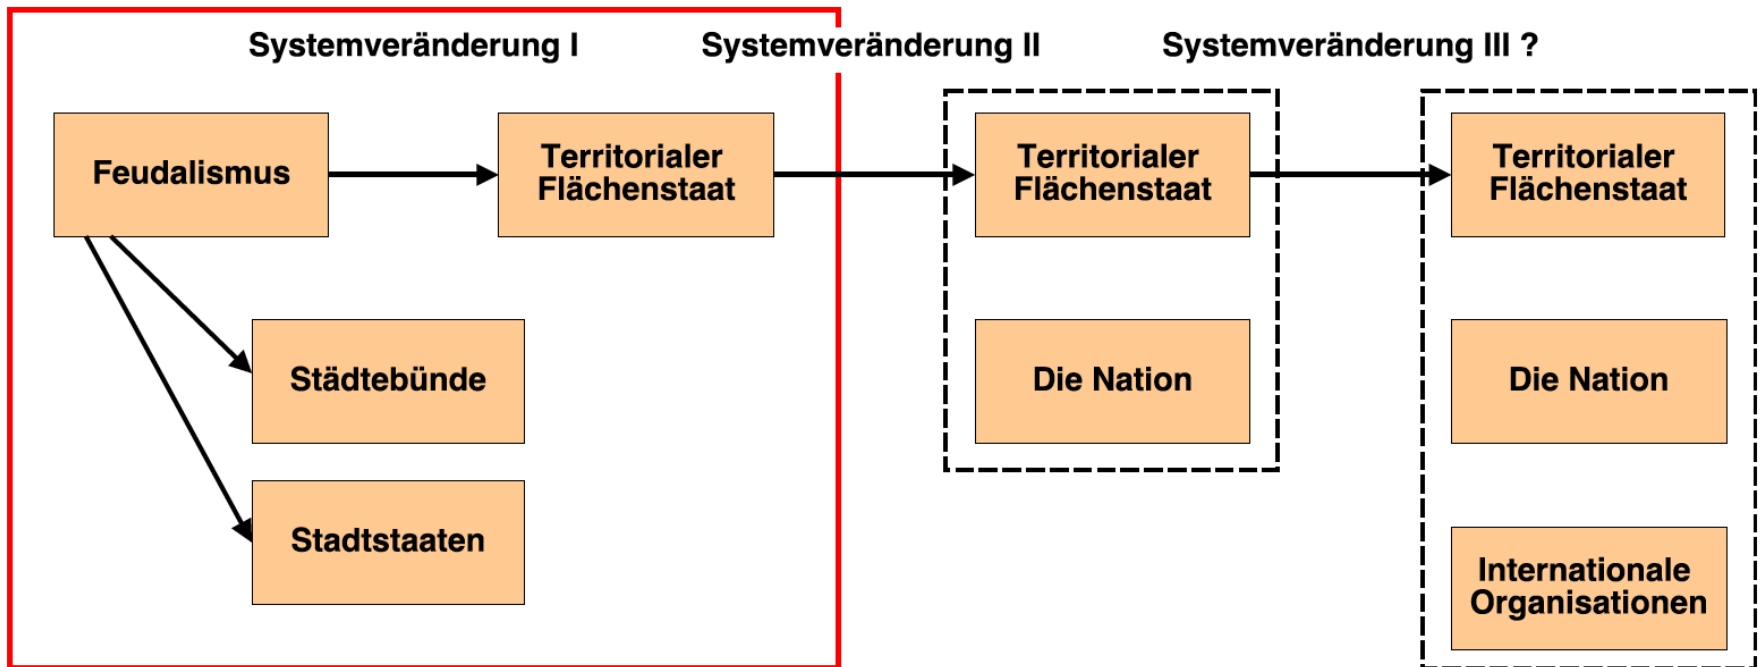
Systemveränderung I

Systemveränderung II

Systemveränderung III ?

Feudalismus

Territorialer Flächenstaat

Städtebünde

Stadtstaaten

Territorialer Flächenstaat

Die Nation

Territorialer Flächenstaat

Die Nation

Internationale Organisationen